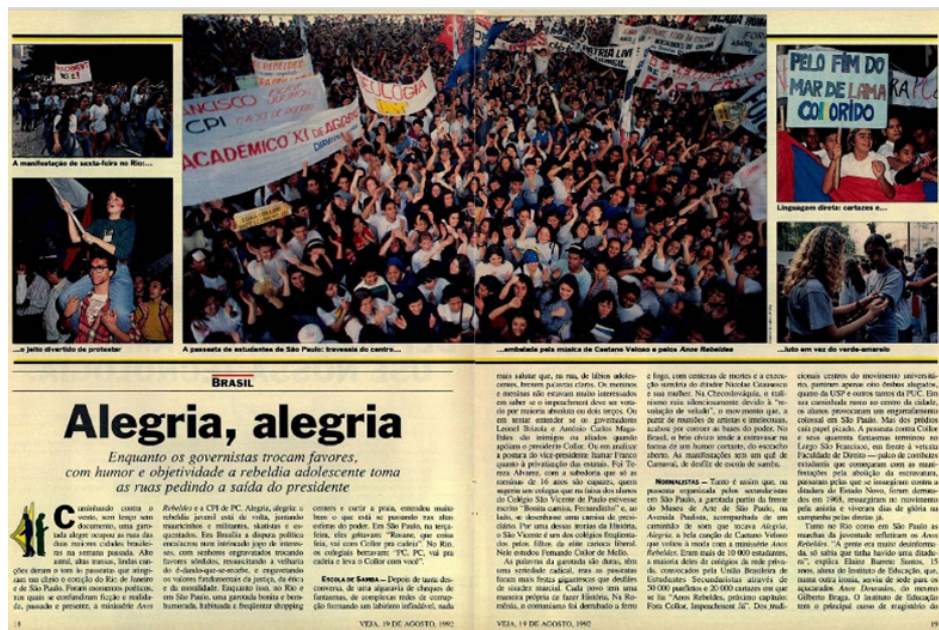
FICHEM E

A manifestação de sexta-feira no Rio:...

...o jeito divertido de protestar

ANCISCO
CPI
ACADEMICO XI DE AGOSTO
ECOLOGIA

A passeata de estudantes de São Paulo: travessia do centro...

...embalada pela música de Caetano Veloso e pelos *Anos Rebeldes*

PELO FIM DO MAR DE LAMA COLORIDO

Linguagem direta: cartazes e...

...luto em vez do verde-amarelo

BRASIL

# Alegria, alegria

Enquanto os governistas trocam favores, com humor e objetividade a rebeldia adolescente toma as ruas pedindo a saída do presidente

Caminhando contra o vento, sem lenço sem documento, uma garotada alegre ocupou as ruas das duas maiores cidades brasileiras na semana passada. Alto astral, altas tranças, lindas canções deram o tom às passeatas que atingiram em cheio o coração do Rio de Janeiro e de São Paulo. Foram momentos políticos, nos quais se confundiram ficção e realidade, passado e presente, a minissérie *Anos Rebeldes* e a CPI de PC. Alegria, alegria: o rebelde juvenil está de volta, juntando mauricinhos e militantes, skatistas e estressados. Em Brasília a disputa política encaixou-se num intrincado jogo de interesses, com senhores engravatados trocando favores sórdidos, ressuscitando a velharia do é-dando-que-se-recebe, e empoeirando os valores fundamentais da justiça, da ética e da moralidade. Enquanto isso, no Rio e em São Paulo, uma garotada bonita e bem-humorada, habituada a freqüentar shopping centers e curtir a praia, entendeu muito bem o que está se passando nas entranhas do poder. Em São Paulo, na terça-feira, eles gritavam: "Ih, Rouane, que coisa feia, vai com Collor pra cadeia". No Rio, os colegiais berravam: "PC, PC, vai pra cadeia e leva o Collor com você".

ESCOLA DE SAMBA – Depois de tanta descoberta, de uma algaravia de cheques de fantasmas, de empresas frias e de corrupção formando um labirinto infindável, nada mais salutar que, na rua, de lábios adolescentes, brotem palavras claras. Os meninos e meninas não estavam muito interessados em saber se o impeachment deve ser votado por maioria absoluta ou dois terços. Ou em tentar entender se os governadores Leonel Brizola e Antônio Carlos Magalhães são inimigos ou aliados quando apóiam o presidente Collor. Ou em analisar a postura do vice-presidente Itamar Franco quanto à privatização das estatais. Foi Teresa Alvarez, com a sabedoria que só as meninas de 16 anos são capazes, quem sugeriu aos colegas que na faixa dos alunos do Colégio São Vicente de Paulo estivesse escrito "Bonita camisa, Fernandinho" e, ao lado, se desenhasse uma camisa de presidiário. "Pra uma dessas teorias da História, o São Vicente é um dos colégios freqüentados pelos filhos da elite carioca liberal. Nele estudou Fernando Collor de Mello.

As palavras da garotada são duras, têm uma tonalidade radical, mas as passeatas foram mais festas gigantescas que desfiles de soldados marciais. Cada povo tem uma maneira própria de fazer História. Na Romênia, o comunismo foi derrubado a ferro e fogo, com centenas de mortes e a execução sumária do ditador Nicolae Ceausescu e sua mulher. Na Checoslováquia, o stalinismo ruiu silenciosamente devido à "revolução de veludo", o movimento que, a partir de reuniões de artistas e intelectuais, acabou por correr as bases do poder. No Brasil, o brio cívico tende a extravasar na forma de um humor cortante, do exagero zombeteiro. As manifestações têm um quê de Carnaval, de desfile de escola de samba.

NORMALISTAS – Tanto é assim que, na passeata organizada pelos secundaristas em São Paulo, a garotada partiu da frente do Museu de Arte de São Paulo, na Avenida Paulista, acompanhada de um caminhão de som que tocava *Alegria, Alegria*, a bela canção de Caetano Veloso que voltou à moda com a minissérie *Anos Rebeldes*. Eram mais de 10 000 estudantes, a maioria deles de colégios da rede privada, convocados pela União Brasileira de Estudantes Secundaristas através de 30 000 panfletos e 20 000 cartazes em que se lia "Anos Rebeldes, próximo capítulo: Fora Collor, Impeachment Já". Dos tradicionais centros do movimento universitário, partiram apenas dois ônibus alugados, quatro da USP e outros tantos da PUC. Em sua caminhada rumo ao centro da cidade, os alunos provocaram um engarrafamento colossal em São Paulo. Mas dos prédios caía papel picado. A passeata contra Collor e seus quarenta fantasmas terminou no Largo São Francisco, em frente à velha Faculdade de Direito – palco de combates estudantis que começaram com as manifestações pela abolição da escravatura, passaram pelas que se insurgiram contra a ditadura do Estado Novo, foram demolidas em 1968, ressurgiram no movimento pela anistia e vivem dias de glória na campanha pelas diretas já.

Tanto no Rio como em São Paulo as marchas da juventude refletiram os *Anos Rebeldes*. "A gente era muito desinformada, só sabia que tinha havido uma ditadura", explica Eliane Barreto Santos, 15 anos, aluna do Instituto de Educação, que, numa outra ironia, servia de isca para os apaixonados *Anos Dourados*, do mesmo Gilberto Braga. O Instituto de Educação tem o *principal* curso de magistério do

18 VEJA, 19 DE AGOSTO, 1992 VEJA, 19 DE AGOSTO, 1992 19